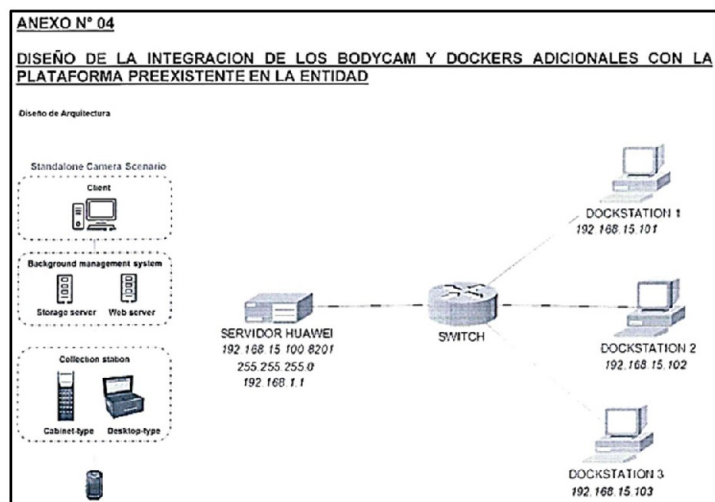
ANEXO N° 04

DISEÑO DE LA INTEGRACION DE LOS BODYCAM Y DOCKERS ADICIONALES CON LA PLATAFORMA PREEXISTENTE EN LA ENTIDAD

Diseño de Arquitectura

Standalone Camera Scenario

Client

Background management system

Storage server

Web server

Collection station

Cabinet-type

Desktop-type

SERVIDOR HUAWEI
192.168.15.100 8201
255.255.255.0
192.168.1.1

SWITCH

DOCKSTATION 1
192.168.15.101

DOCKSTATION 2
192.168.15.102

DOCKSTATION 3
192.168.15.103